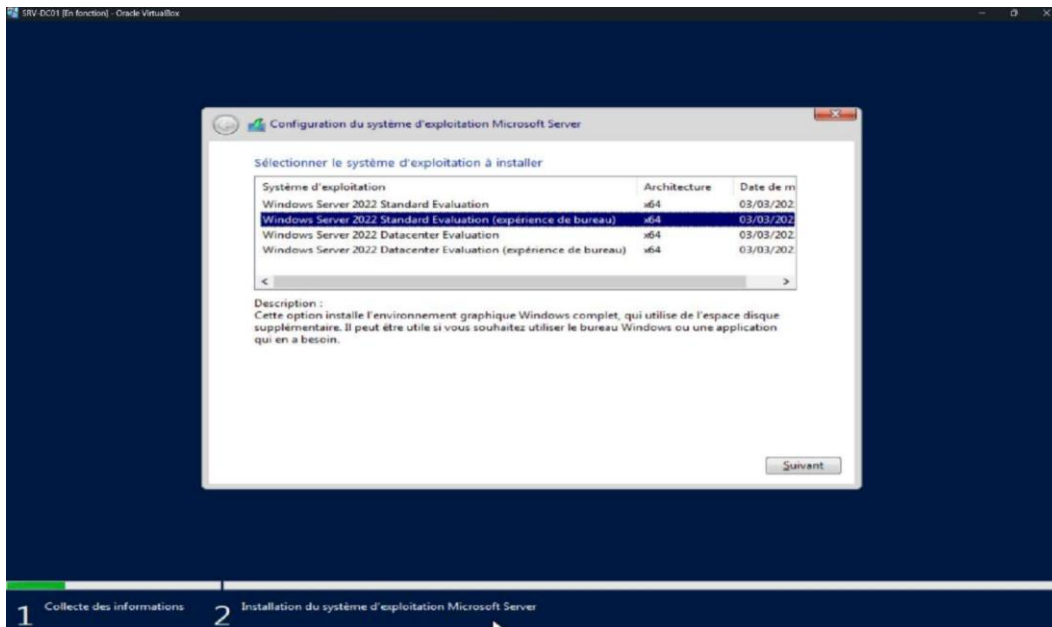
SRV-DC01 [En fonction] - Oracle VirtualBox

Configuration du système d'exploitation Microsoft Server

Sélectionner le système d'exploitation à installer

| Système d'exploitation | Architecture | Date de m |
|---|---|---|
| Windows Server 2022 Standard Evaluation | x64 | 03/03/202 |
| Windows Server 2022 Standard Evaluation (expérience de bureau) | x64 | 03/03/202 |
| Windows Server 2022 Datacenter Evaluation | x64 | 03/03/202 |
| Windows Server 2022 Datacenter Evaluation (expérience de bureau) | x64 | 03/03/202 |

Description :
Cette option installe l'environnement graphique Windows complet, qui utilise de l'espace disque supplémentaire. Il peut être utile si vous souhaitez utiliser le bureau Windows ou une application qui en a besoin.

Suivant

1 Collecte des informations

2 Installation du système d'exploitation Microsoft Server